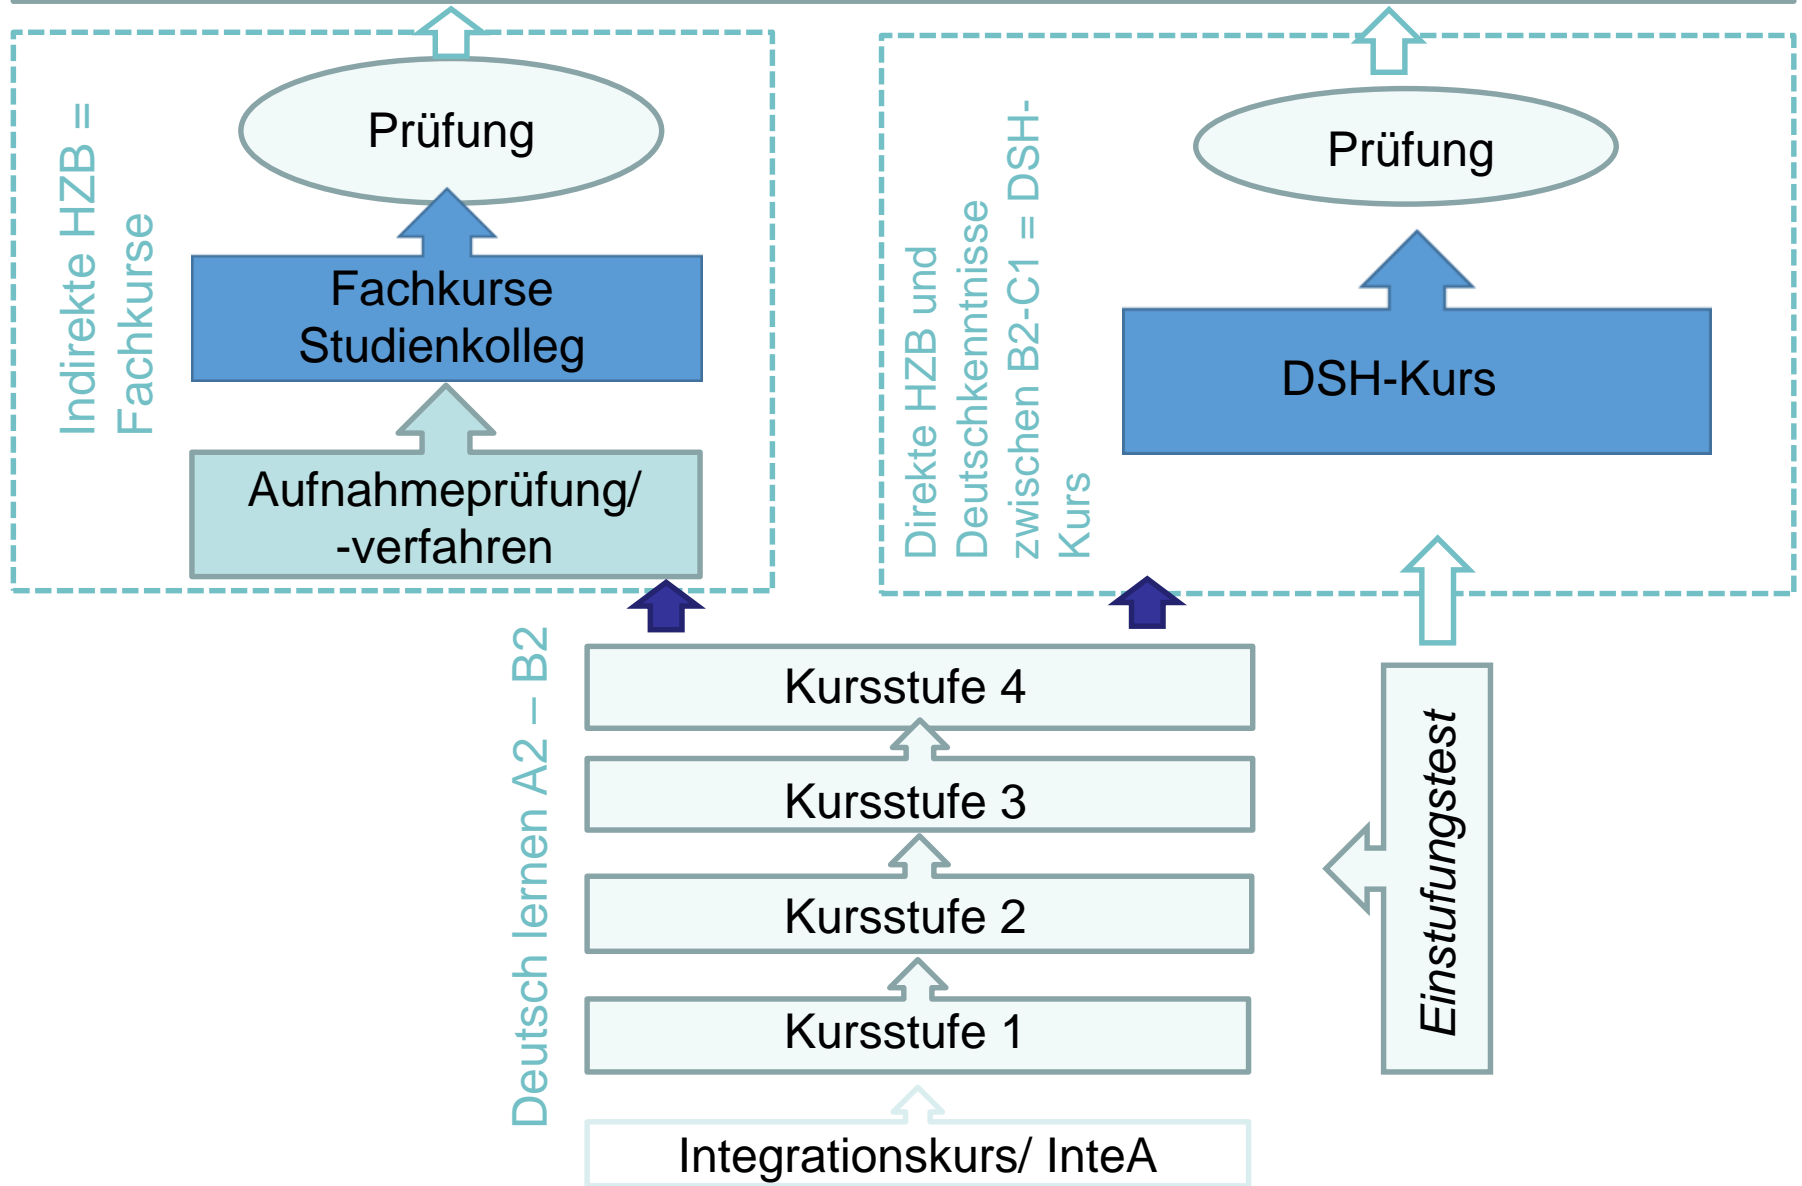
Indirekte HZB = Fachkurse

Prüfung

Fachkurse Studienkolleg

Aufnahmeprüfung/ -verfahren

Direkte HZB und Deutschkenntnisse zwischen B2-C1 = DSH-Kurs

Prüfung

DSH-Kurs

Deutsch lernen A2 – B2

Kursstufe 4

Kursstufe 3

Kursstufe 2

Kursstufe 1

Integrationskurs/ InteA

Einstufungstest